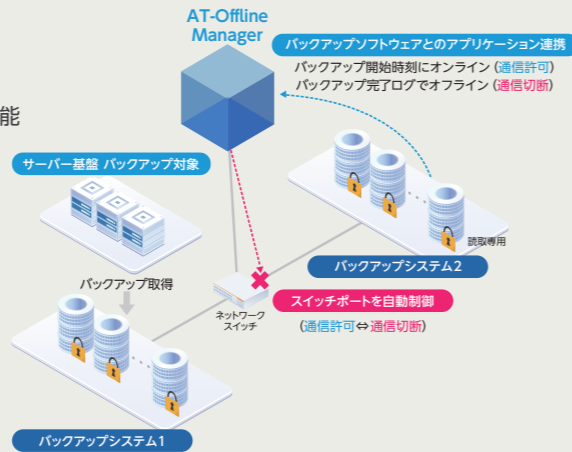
AT-Offline Manager

バックアップソフトウェアとのアプリケーション連携
バックアップ開始時刻にオンライン (通信許可)
バックアップ完了ログでオフライン (通信切断)

能

サーバー基盤 バックアップ対象

読取専用

バックアップシステム2

バックアップ取得

ネットワークスイッチ

スイッチポートを自動制御

(通信許可⇔通信切断)

バックアップシステム1